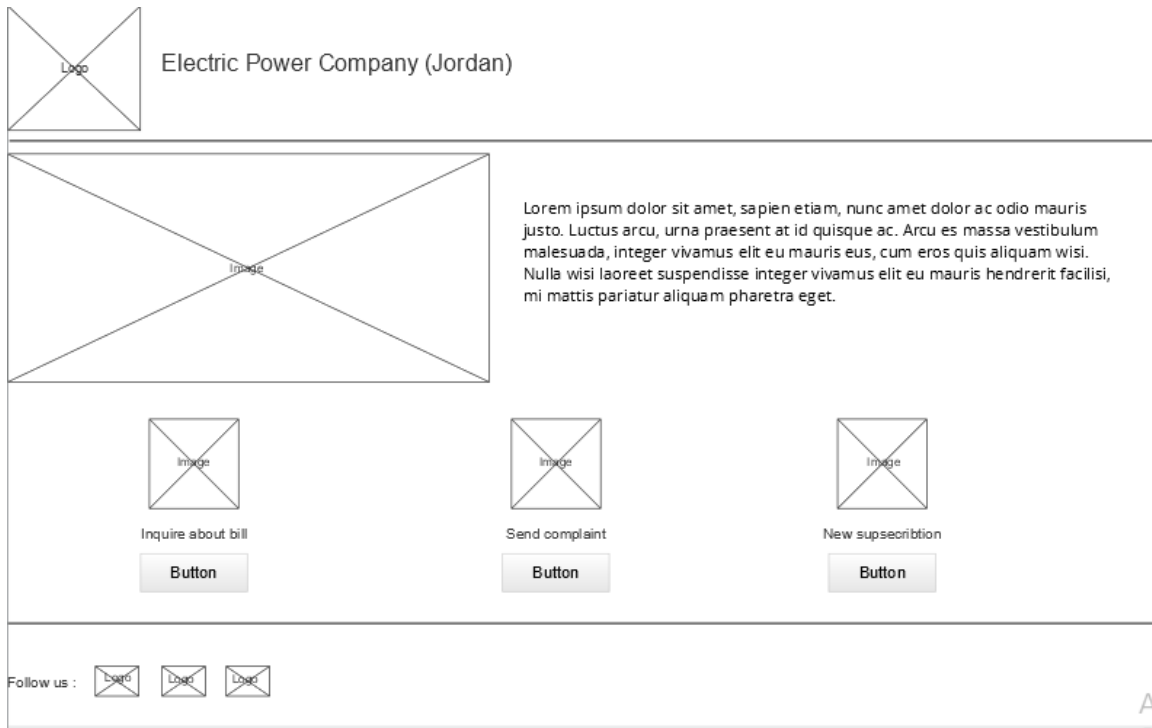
Logo

Electric Power Company (Jordan)

Image

Lorem ipsum dolor sit amet, sapien etiam, nunc amet dolor ac odio mauris justo. Luctus arcu, urna praesent at id quisque ac. Arcu es massa vestibulum malesuada, integer vivamus elit eu mauris eus, cum eros quis aliquam wisi. Nulla wisi laoreet suspendisse integer vivamus elit eu mauris hendrerit facilisi, mi mattis pariatur aliquam pharetra eget.

Image

Inquire about bill

Button

Image

Send complaint

Button

Image

New supsecribtion

Button

Follow us : Logo Logo Logo

A